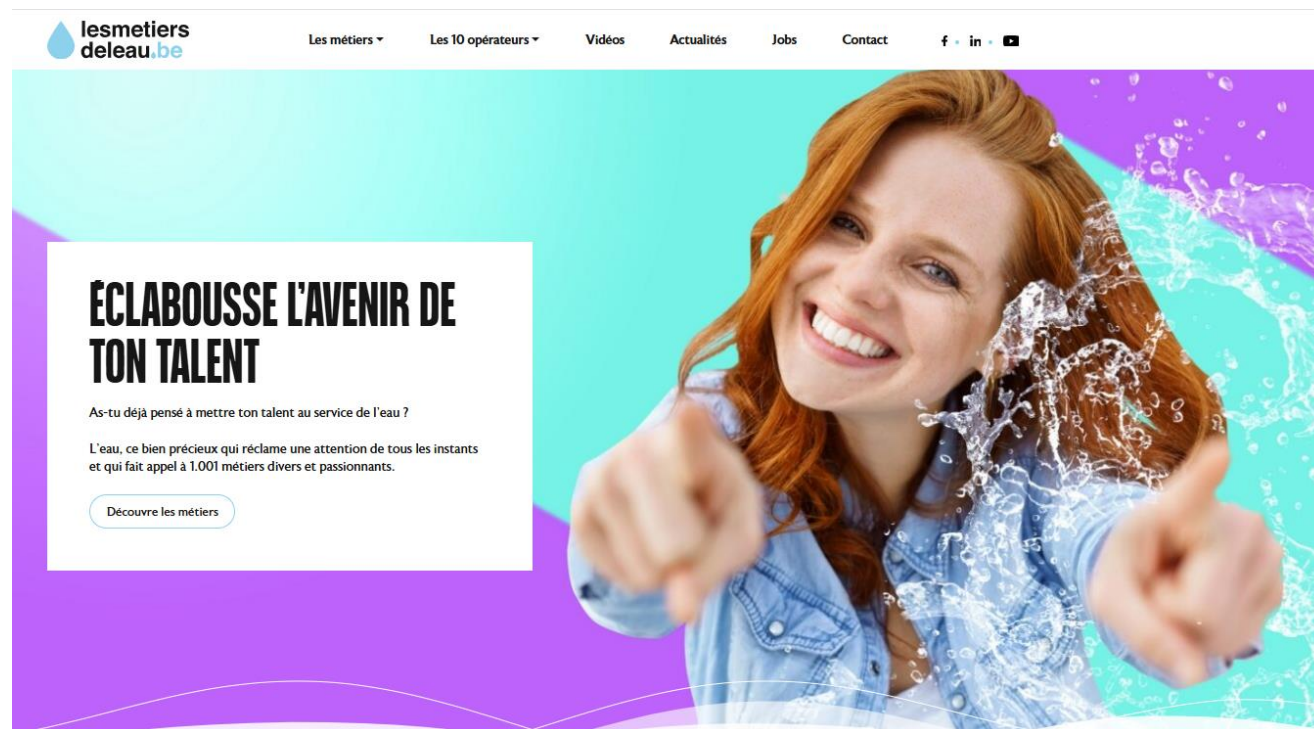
lesmetiers deleau.be

Les métiers ▾ Les 10 opérateurs ▾ Vidéos Actualités Jobs Contact

f · in ·

ÉCLABOUSSE L'AVENIR DE TON TALENT

As-tu déjà pensé à mettre ton talent au service de l'eau ?

L'eau, ce bien précieux qui réclame une attention de tous les instants et qui fait appel à 1.001 métiers divers et passionnants.

Découvre les métiers